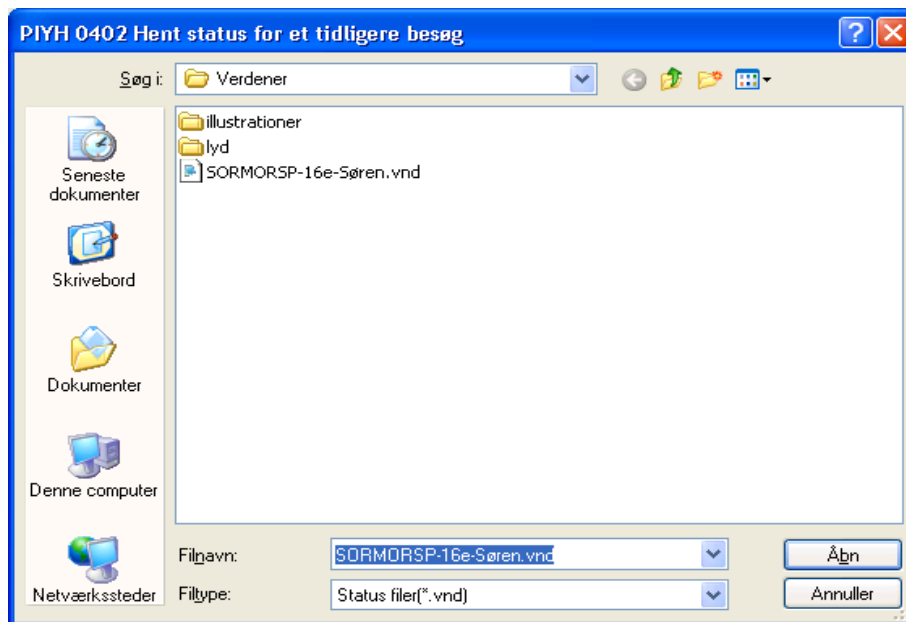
PIYH 0402 Hent status for et tidligere besøg

Søg i: Verdener

illustrationer
lyd
SORMORSP-16e-Søren.vnd

Seneste dokumenter
Skrivebord
Dokumenter
Denne computer
Netværkssteder

Filnavn: SORMORSP-16e-Søren.vnd
Filtype: Status filer(*.vnd)

Åbn
Annuller